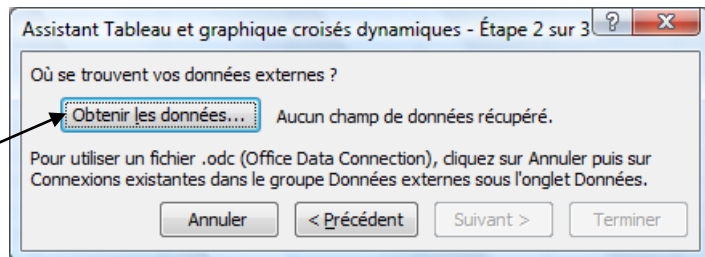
Assistant Tableau et graphique croisés dynamiques - Étape 2 sur 3

?

X

Où se trouvent vos données externes ?

Obtenir les données...

Aucun champ de données récupéré.

Pour utiliser un fichier .odc (Office Data Connection), cliquez sur Annuler puis sur Connexions existantes dans le groupe Données externes sous l'onglet Données.

Annuler

< Précédent

Suivant >

Terminer